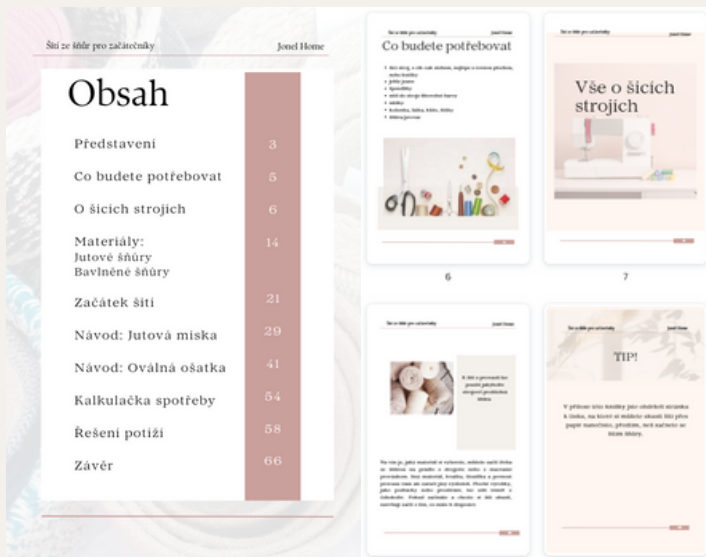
Šití ze šňůr pro začátečníky Jonel Home

Obsah

| | |
|---|---|
| Představení | 3 |
| Co budete potřebovat | 5 |
| O šicích strojích | 6 |
| Materiály: Jutové šňůry Bavlněné šňůry | 14 |
| Začátek šití | 21 |
| Návod: Jutová miska | 29 |
| Návod: Oválná ošatka | 41 |
| Kalkulačka spotřeby | 54 |
| Řešení potíží | 58 |
| Závěr | 66 |

Šití ze šňůr pro začátečníky Jonel Home

Co budete potřebovat

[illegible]

6

Šití ze šňůr pro začátečníky Jonel Home

Vše o šicích strojích

7

Šití ze šňůr pro začátečníky Jonel Home

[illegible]

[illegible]

Šití ze šňůr pro začátečníky Jonel Home

TIP!

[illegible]